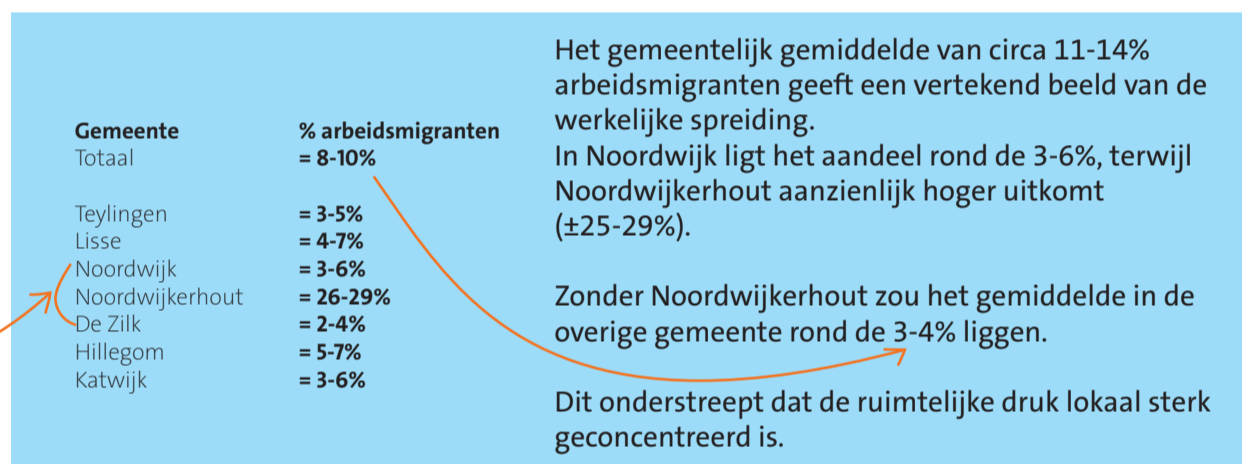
| Gemeente | % arbeidsmigranten |
|---|---|
| Totaal | = 8-10% |
| Teylingen | = 3-5% |
| Lisse | = 4-7% |
| Noordwijk | = 3-6% |
| Noordwijkerhout | = 26-29% |
| De Zilk | = 2-4% |
| Hillegom | = 5-7% |
| Katwijk | = 3-6% |

Het gemeentelijk gemiddelde van circa 11-14% arbeidsmigranten geeft een vertekend beeld van de werkelijke spreiding.
In Noordwijk ligt het aandeel rond de 3-6%, terwijl Noordwijkerhout aanzienlijk hoger uitkomt (±25-29%).

Zonder Noordwijkerhout zou het gemiddelde in de overige gemeente rond de 3-4% liggen.

Dit onderstreept dat de ruimtelijke druk lokaal sterk geconcentreerd is.